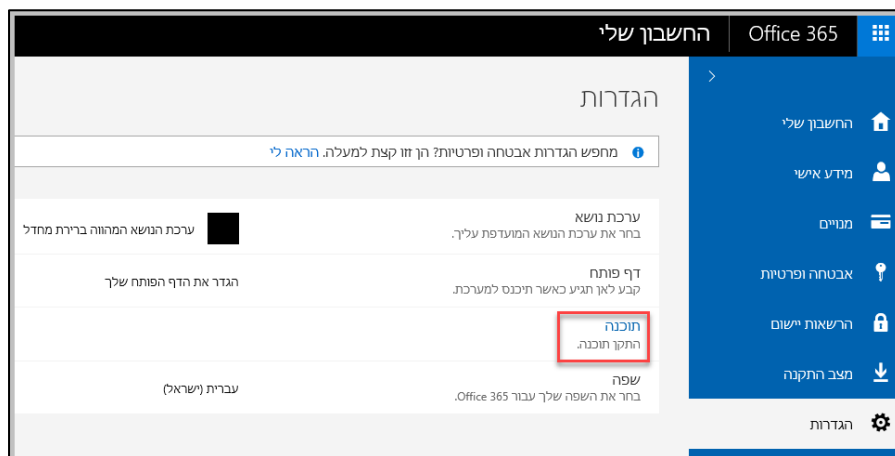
Office 365 | החשבון שלי

הגדרות

מחפש הגדרות אבטחה ופרטיות? הן זזו קצת למעלה. הראה לי

החשבון שלי
מידע אישי
מנויים
אבטחה ופרטיות
הרשאות יישום
מצב התקנה
הגדרות

ערכת נושא
בחר את ערכת הנושא המועדפת עליך.
ערכת הנושא המהווה ברירת מחדל

דף פותח
קבע לאן תגיע כאשר תיכנס למערכת.
הגדר את הדף הפותח שלך

תוכנה
התקן תוכנה.

שפה
בחר את השפה שלך עבור Office 365.
עברית (ישראל)